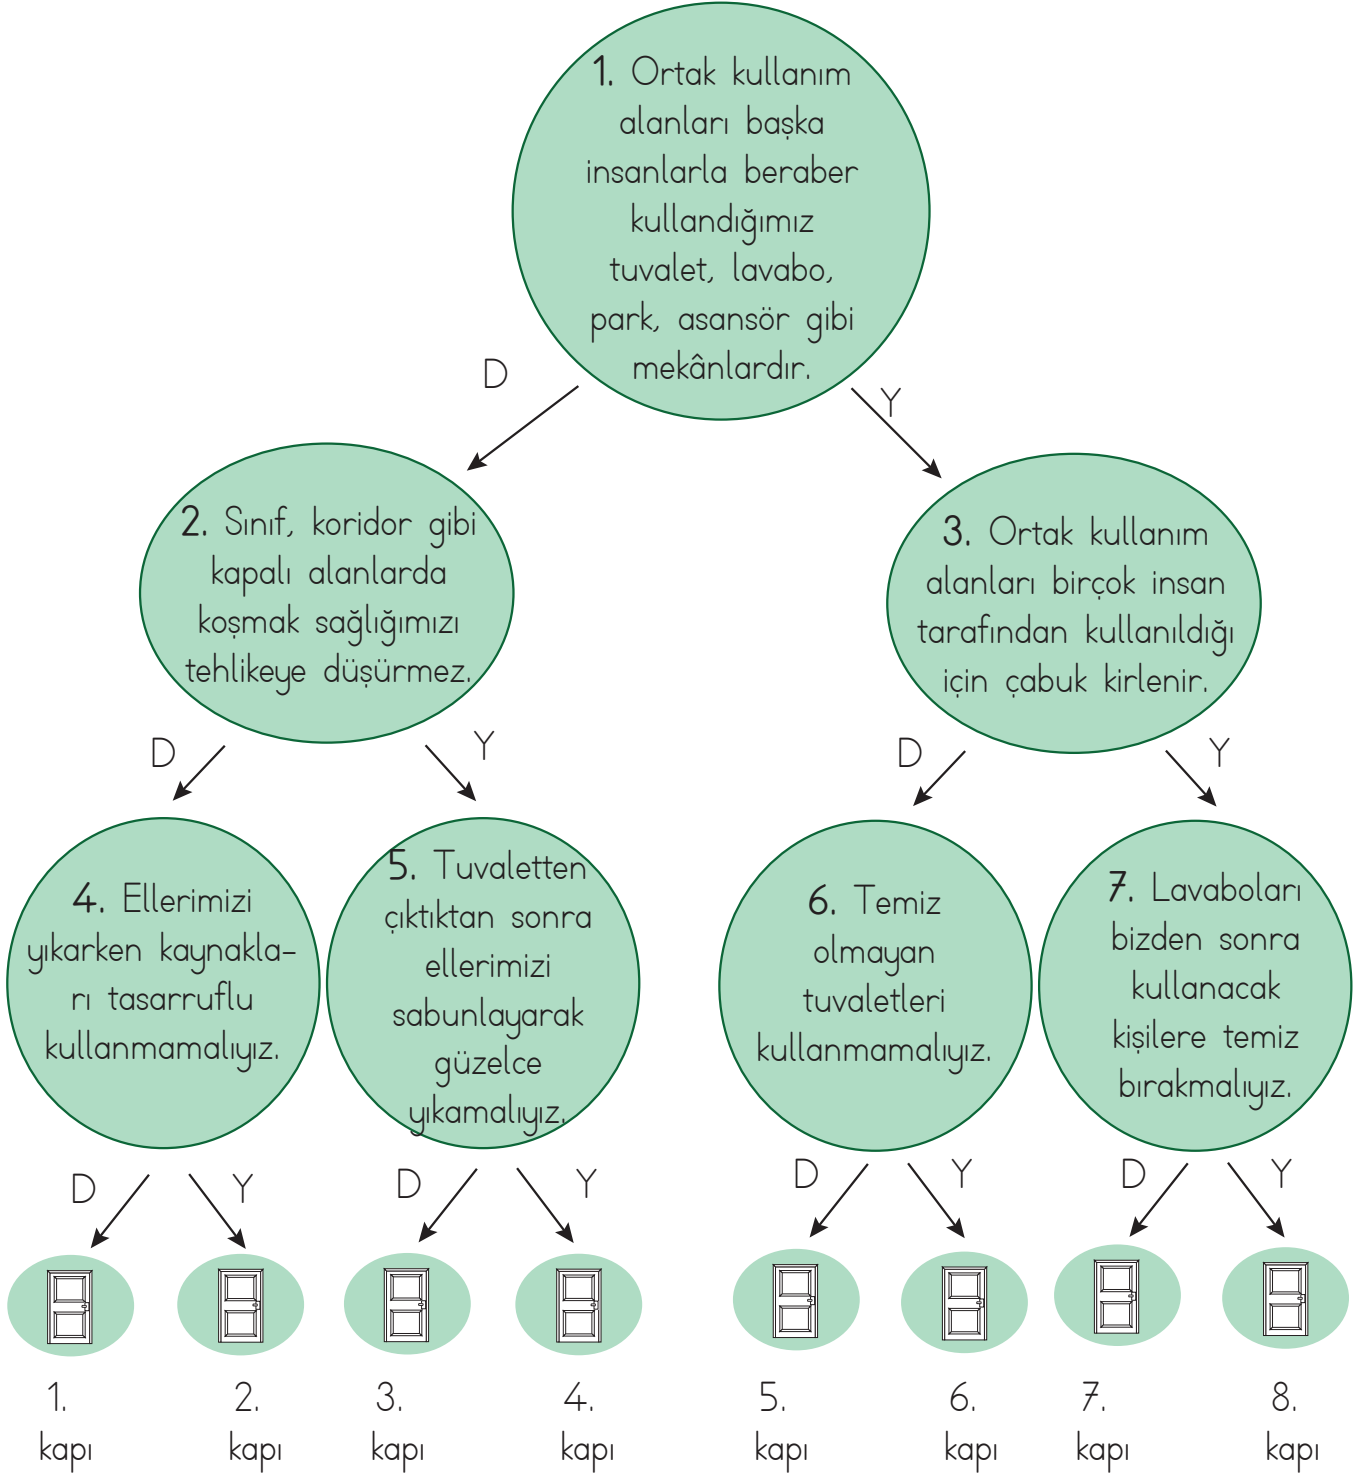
1. Ortak kullanım alanları başka insanlarla beraber kullandığımız tuvalet, lavabo, park, asansör gibi mekânlardır.

D

Y

2. Sınıf, koridor gibi kapalı alanlarda koşmak sağlığımızı tehlikeye düşürmez.

3. Ortak kullanım alanları birçok insan tarafından kullanıldığı için çabuk kirlenir.

D

Y

D

Y

4. Ellerimizi yıkarken kaynakları tasarruflu kullanmamalıyız.

5. Tuvaletten çıktıktan sonra ellerimizi sabunlayarak güzelce yıkamalıyız.

6. Temiz olmayan tuvaletleri kullanmamalıyız.

7. Lavaboları bizden sonra kullanacak kişilere temiz bırakmalıyız.

D

Y

D

Y

D

Y

D

Y

1. kapı

2. kapı

3. kapı

4. kapı

5. kapı

6. kapı

7. kapı

8. kapı